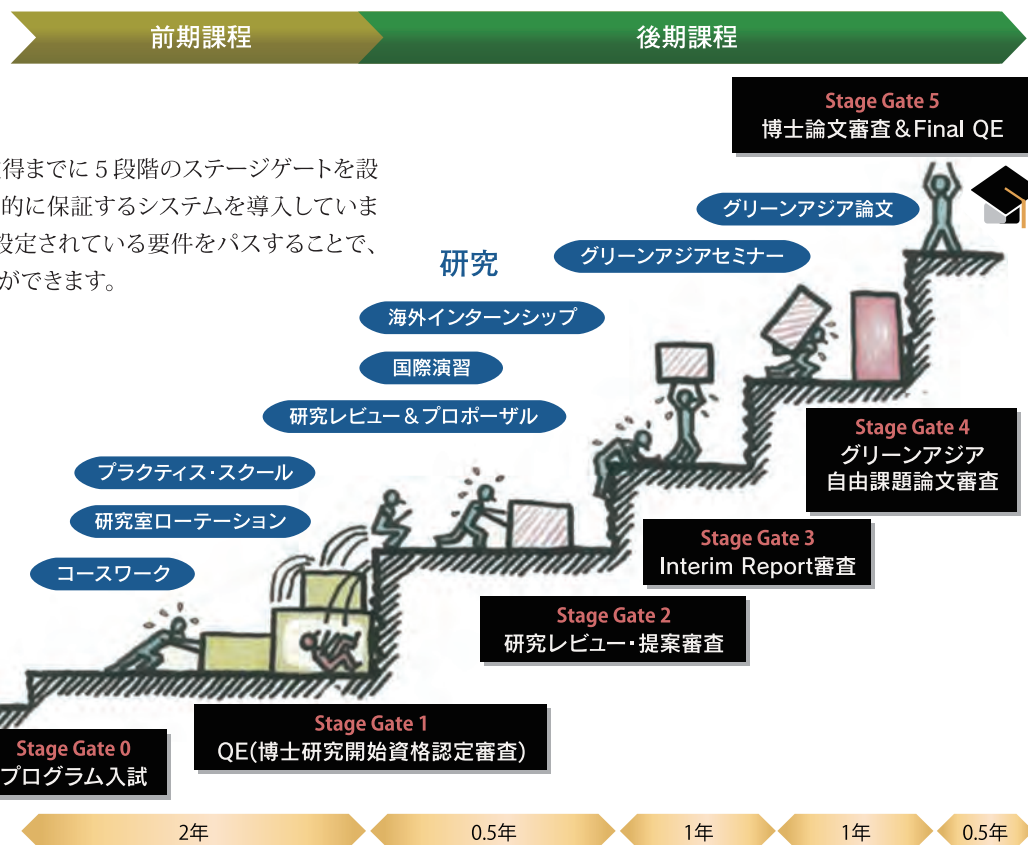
前期課程

後期課程

得までに５段階のステージゲートを設
的に保証するシステムを導入していま
設定されている要件をパスすることで、
ができます。

Stage Gate 5
博士論文審査＆Final QE

グリーンアジア論文

グリーンアジアセミナー

研究

海外インターンシップ

国際演習

研究レビュー＆プロポーザル

プラクティス・スクール

研究室ローテーション

コースワーク

Stage Gate 4
グリーンアジア
自由課題論文審査

Stage Gate 3
Interim Report審査

Stage Gate 2
研究レビュー・提案審査

Stage Gate 1
QE(博士研究開始資格認定審査)

Stage Gate 0
プログラム入試

2年

0.5年

1年

1年

0.5年